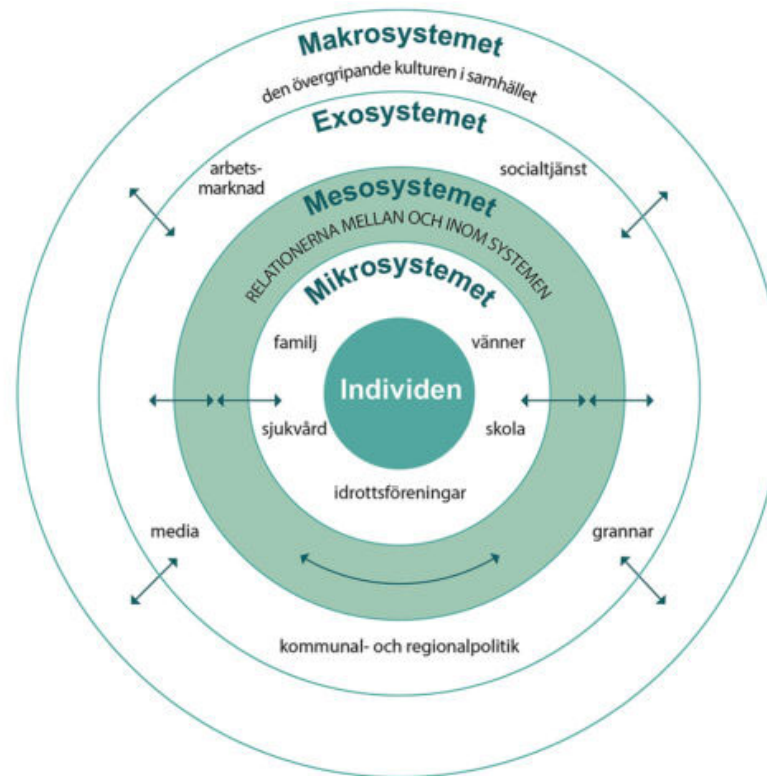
Makrosystemet
den övergripande kulturen i samhället
Exosystemet
arbetsmarknad
socialtjänst
Mesosystemet
RELATIONERNA MELLAN OCH INOM SYSTEMEN
Mikrosystemet
familj
vänner
Individen
sjukvård
skola
idrottsföreningar
media
grannar
kommunal- och regionalpolitik